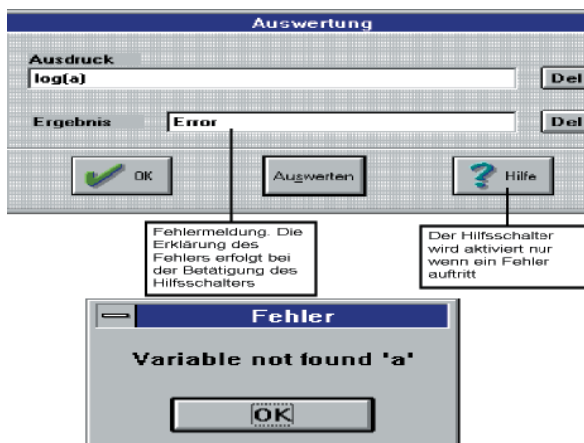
Auswertung

Ausdruck

log(a)

Del

Ergebnis

Error

Del

OK

Auswerten

Hilfe

Fehlermeldung. Die Erklärung des Fehlers erfolgt bei der Betätigung des Hilfsschalters

Der Hilfsschalter wird aktiviert nur wenn ein Fehler auftritt

Fehler

Variable not found 'a'

OK